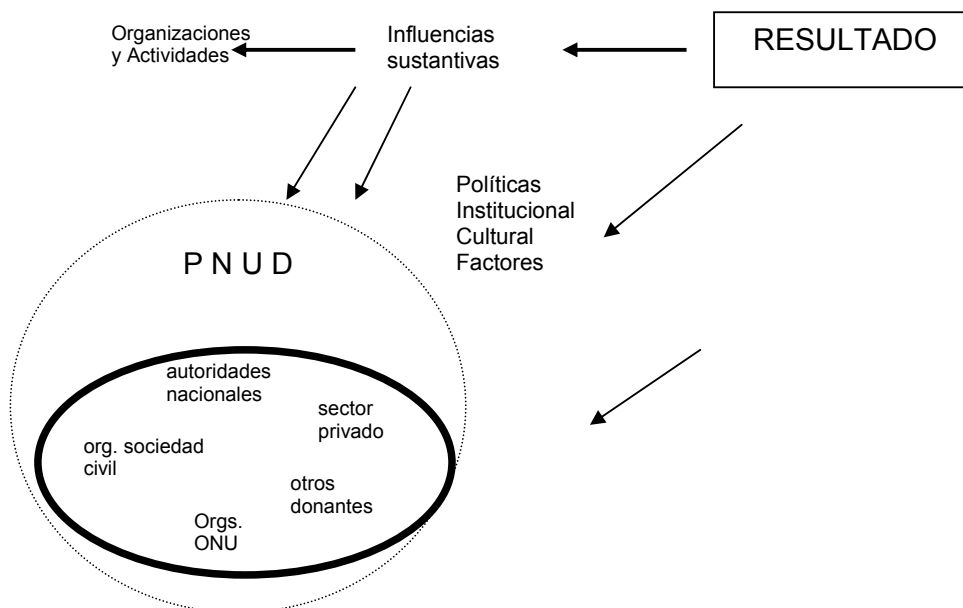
Organizaciones y Actividades

Influencias sustantivas

RESULTADO

Políticas
Institucional
Cultural
Factores

P N U D

autoridades nacionales

sector privado

org. sociedad civil

otros donantes

Orgs. ONU